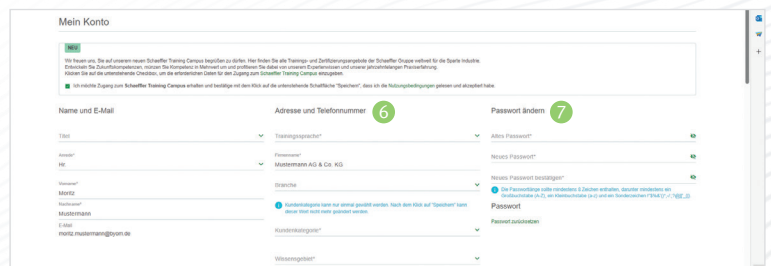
Mein Konto

NEU

Wir freuen uns, Sie auf unserem neuen Schaeffler Training Campus begrüßen zu dürfen. Hier finden Sie alle Trainings- und Zertifizierungsangebote der Schaeffler Gruppe weltweit für die Sparte Industrie. Entwickeln Sie Zukunftskompetenzen, mixen Sie Kompetenz in Mehrwert um und profitieren Sie dabei von unserem Expertenwissen und unserer jahrzehntelangen Praxiserfahrung. Klicken Sie auf die unterstehende Checkbox, um die erforderlichen Daten für den Zugang zum Schaeffler Training Campus anzugeben.

Ich möchte Zugang zum Schaeffler Training Campus erhalten und bestätige mit dem Klick auf die unterstehende Schaltfläche "Speichern", dass ich die Nutzungsbedingungen gelesen und akzeptiert habe.

Name und E-Mail

Titel

Anrede*
Hr

Vorname*
Moritz

Nachname*
Mustermann

E-Mail
moritz.mustermann@byom.de

Adresse und Telefonnummer 6

Trainingssprache*

Firmenname*
Mustermann AG & Co. KG

Branche

Kundenkategorie kann nur einmal gewählt werden. Nach dem Klick auf "Speichern" kann dieser Wert nicht mehr geändert werden.

Kundenkategorie*

Wissensgebiet*

Passwort ändern 7

Altes Passwort*

Neues Passwort*

Neues Passwort bestätigen*

Die Passwortlänge sollte mindestens 8 Zeichen enthalten, darunter mindestens ein Großbuchstabe (A-Z), ein Kleinbuchstabe (a-z) und ein Sonderzeichen (!"§$%&/()=?...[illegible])

Passwort

Passwort zurücksetzen